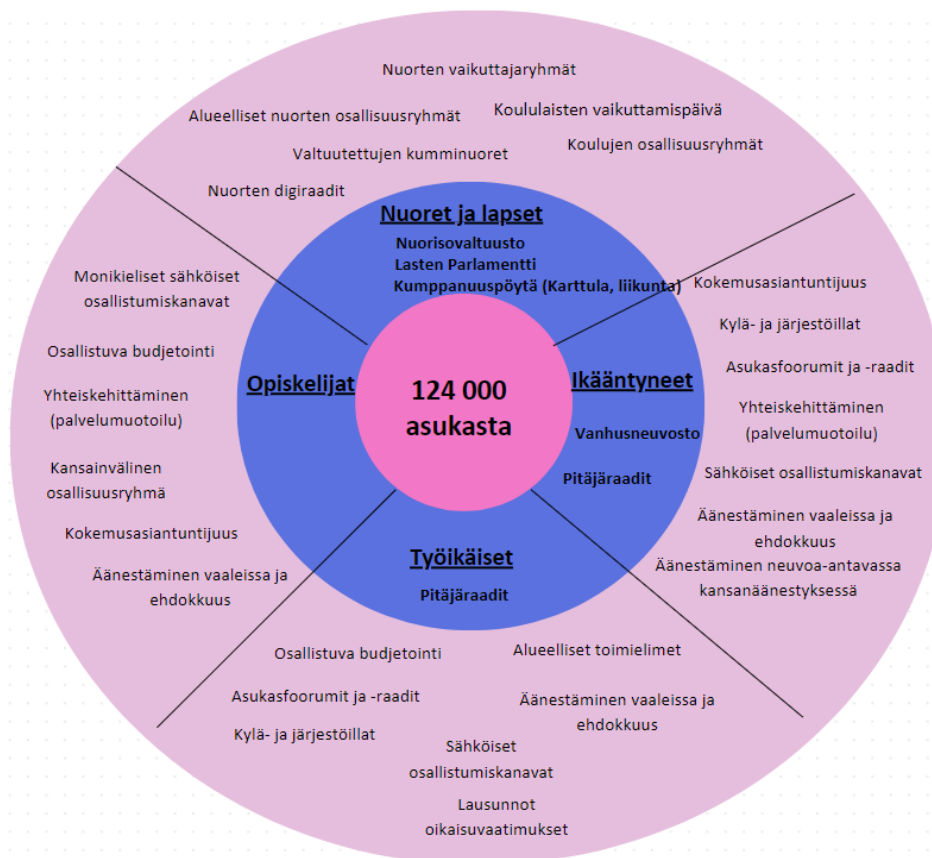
Nuorten vaikuttajaryhmät

Alueelliset nuorten osallisuusryhmät

Koululaisten vaikuttamispäivä

Valtuutettujen kumminuoret

Koulujen osallisuusryhmät

Nuorten digiraadit

Nuoret ja lapset

Nuorisovaltuusto
Lasten Parlamentti
Kumppanuuspöytä (Karttula, liikunta)

Monikieliset sähköiset osallistumiskanavat

Osallistuva budjetointi

Yhteiskehittäminen (palvelumuotoilu)

Kansainvälinen osallisuusryhmä

Kokemusasiantuntijuus

Äänestäminen vaaleissa ja ehdokkuus

Opiskelijat

124 000 asukasta

Ikääntyneet

Vanhusneuvosto

Pitäjäraadit

Kokemusasiantuntijuus

Kylä- ja järjestöillat

Asukasfoorumit ja -raadit

Yhteiskehittäminen (palvelumuotoilu)

Sähköiset osallistumiskanavat

Äänestäminen vaaleissa ja ehdokkuus

Äänestäminen neuvoa-antavassa kansanäänestyksessä

Työikäiset

Pitäjäraadit

Osallistuva budjetointi

Alueelliset toimielimet

Asukasfoorumit ja -raadit

Äänestäminen vaaleissa ja ehdokkuus

Kylä- ja järjestöillat

Sähköiset osallistumiskanavat

Lausunnot oikaisuvaatimukset